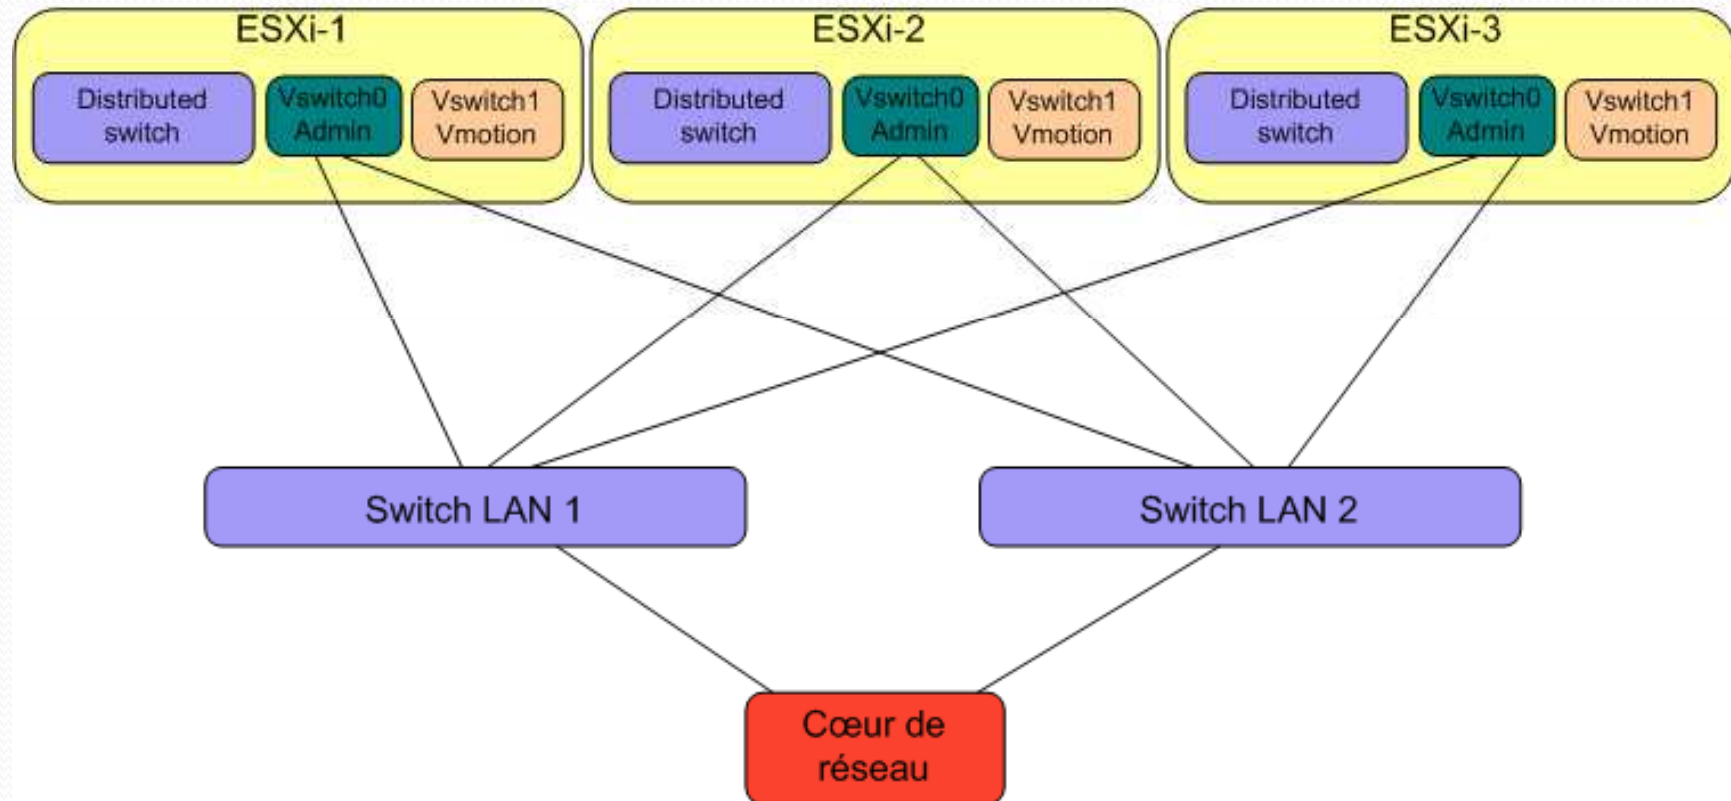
ESXi-1

Distributed switch

Vswitch0 Admin

Vswitch1 Vmotion

ESXi-2

Distributed switch

Vswitch0 Admin

Vswitch1 Vmotion

ESXi-3

Distributed switch

Vswitch0 Admin

Vswitch1 Vmotion

Switch LAN 1

Switch LAN 2

Cœur de réseau